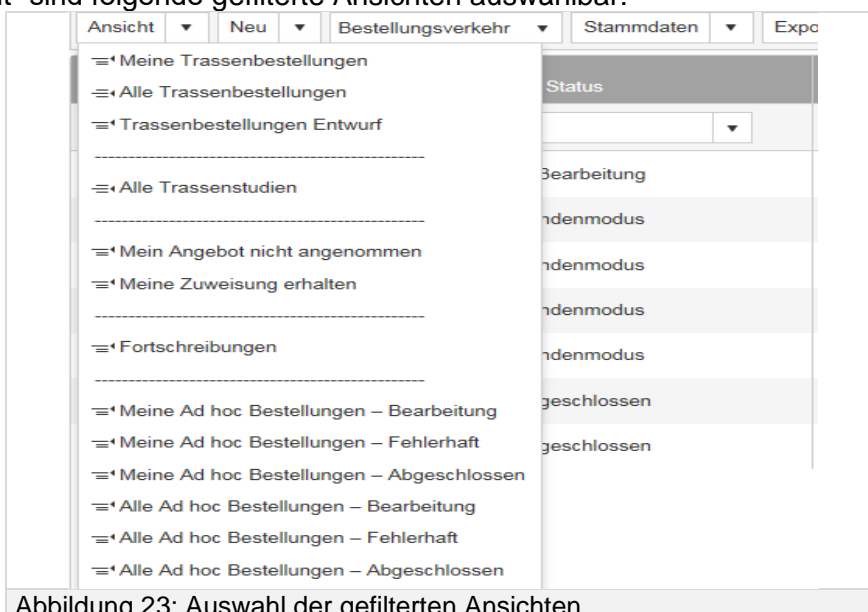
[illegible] sind folgende gefilterte Ansichten auswählbar:

Ansicht ▾ Neu ▾ Bestellungsverkehr ▾ Stammdaten ▾ Expo

Meine Trassenbestellungen
Alle Trassenbestellungen
Trassenbestellungen Entwurf
------------------------------------------------
Alle Trassenstudien
------------------------------------------------
Mein Angebot nicht angenommen
Meine Zuweisung erhalten
------------------------------------------------
Fortschreibungen
------------------------------------------------
Meine Ad hoc Bestellungen – Bearbeitung
Meine Ad hoc Bestellungen – Fehlerhaft
Meine Ad hoc Bestellungen – Abgeschlossen
Alle Ad hoc Bestellungen – Bearbeitung
Alle Ad hoc Bestellungen – Fehlerhaft
Alle Ad hoc Bestellungen – Abgeschlossen

Status
Bearbeitung
ndenmodus
ndenmodus
ndenmodus
ndenmodus
geschlossen
geschlossen

Abbildung 23: Auswahl der gefilterten Ansichten